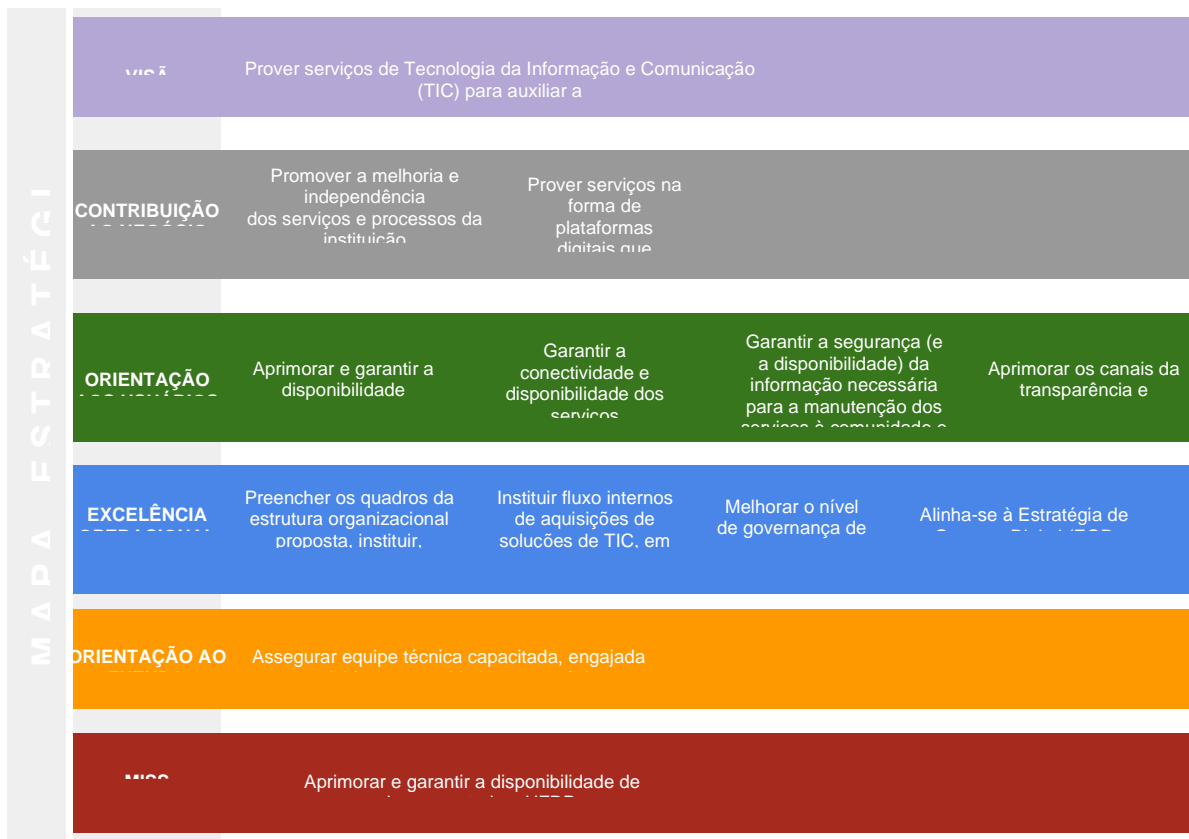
M A P A   E S T R A T É G I

VISÃ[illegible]

Prover serviços de Tecnologia da Informação e Comunicação (TIC) para auxiliar a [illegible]

CONTRIBUIÇÃO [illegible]

Promover a melhoria e independência dos serviços e processos da instituição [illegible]

Prover serviços na forma de plataformas digitais que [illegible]

ORIENTAÇÃO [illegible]

Aprimorar e garantir a disponibilidade

Garantir a conectividade e disponibilidade dos serviços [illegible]

Garantir a segurança (e a disponibilidade) da informação necessária para a manutenção dos serviços à comunidade e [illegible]

Aprimorar os canais da transparência e

EXCELÊNCIA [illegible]

Preencher os quadros da estrutura organizacional proposta, instituir, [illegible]

Instituir fluxo internos de aquisições de soluções de TIC, em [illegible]

Melhorar o nível de governança de

Alinha-se à Estratégia de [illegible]

ORIENTAÇÃO AO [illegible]

Assegurar equipe técnica capacitada, engajada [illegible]

MISS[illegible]

Aprimorar e garantir a disponibilidade de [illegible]